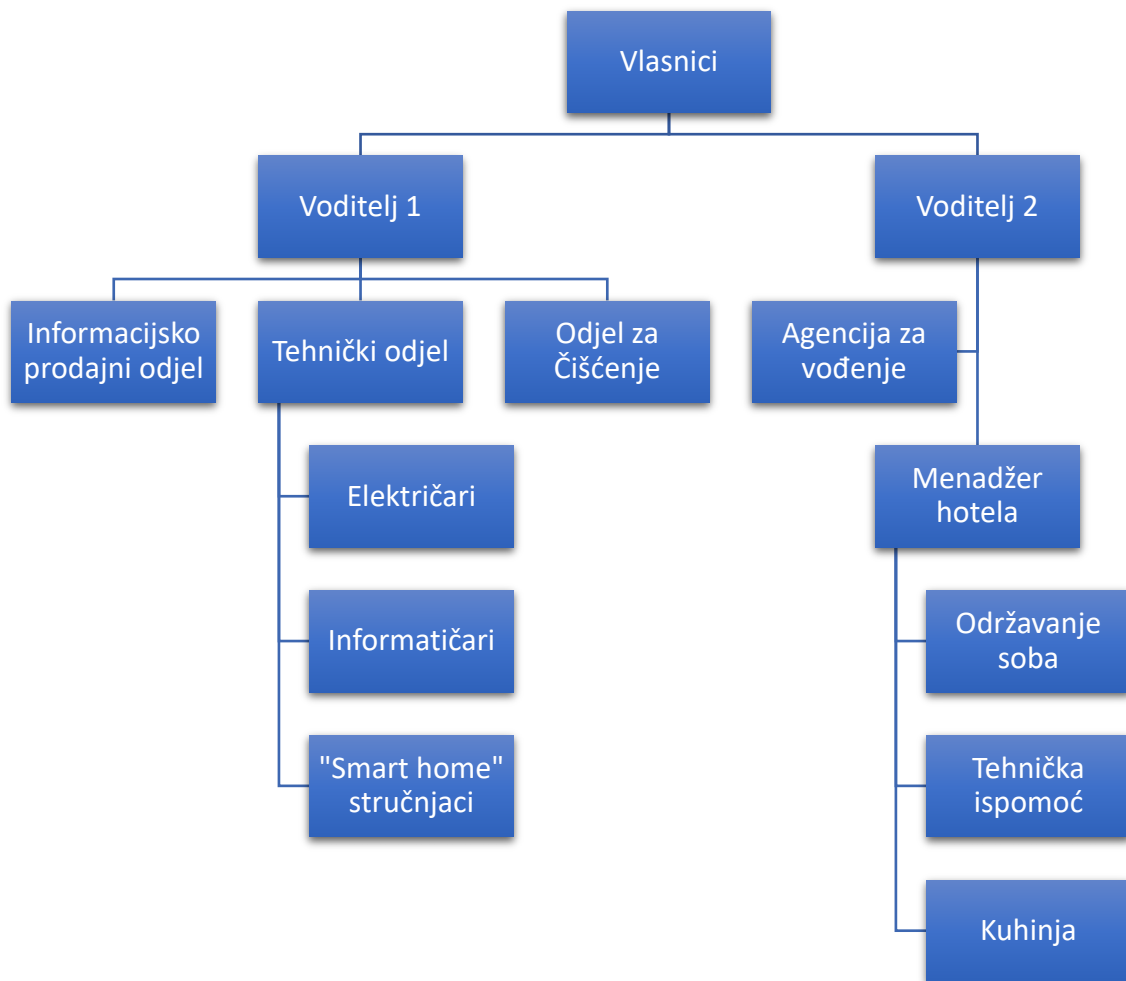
Vlasnici

Voditelj 1

Voditelj 2

Informacijsko prodajni odjel

Tehnički odjel

Odjel za Čišćenje

Agencija za vođenje

Električari

Informatičari

"Smart home" stručnjaci

Menadžer hotela

Održavanje soba

Tehnička ispomoć

Kuhinja